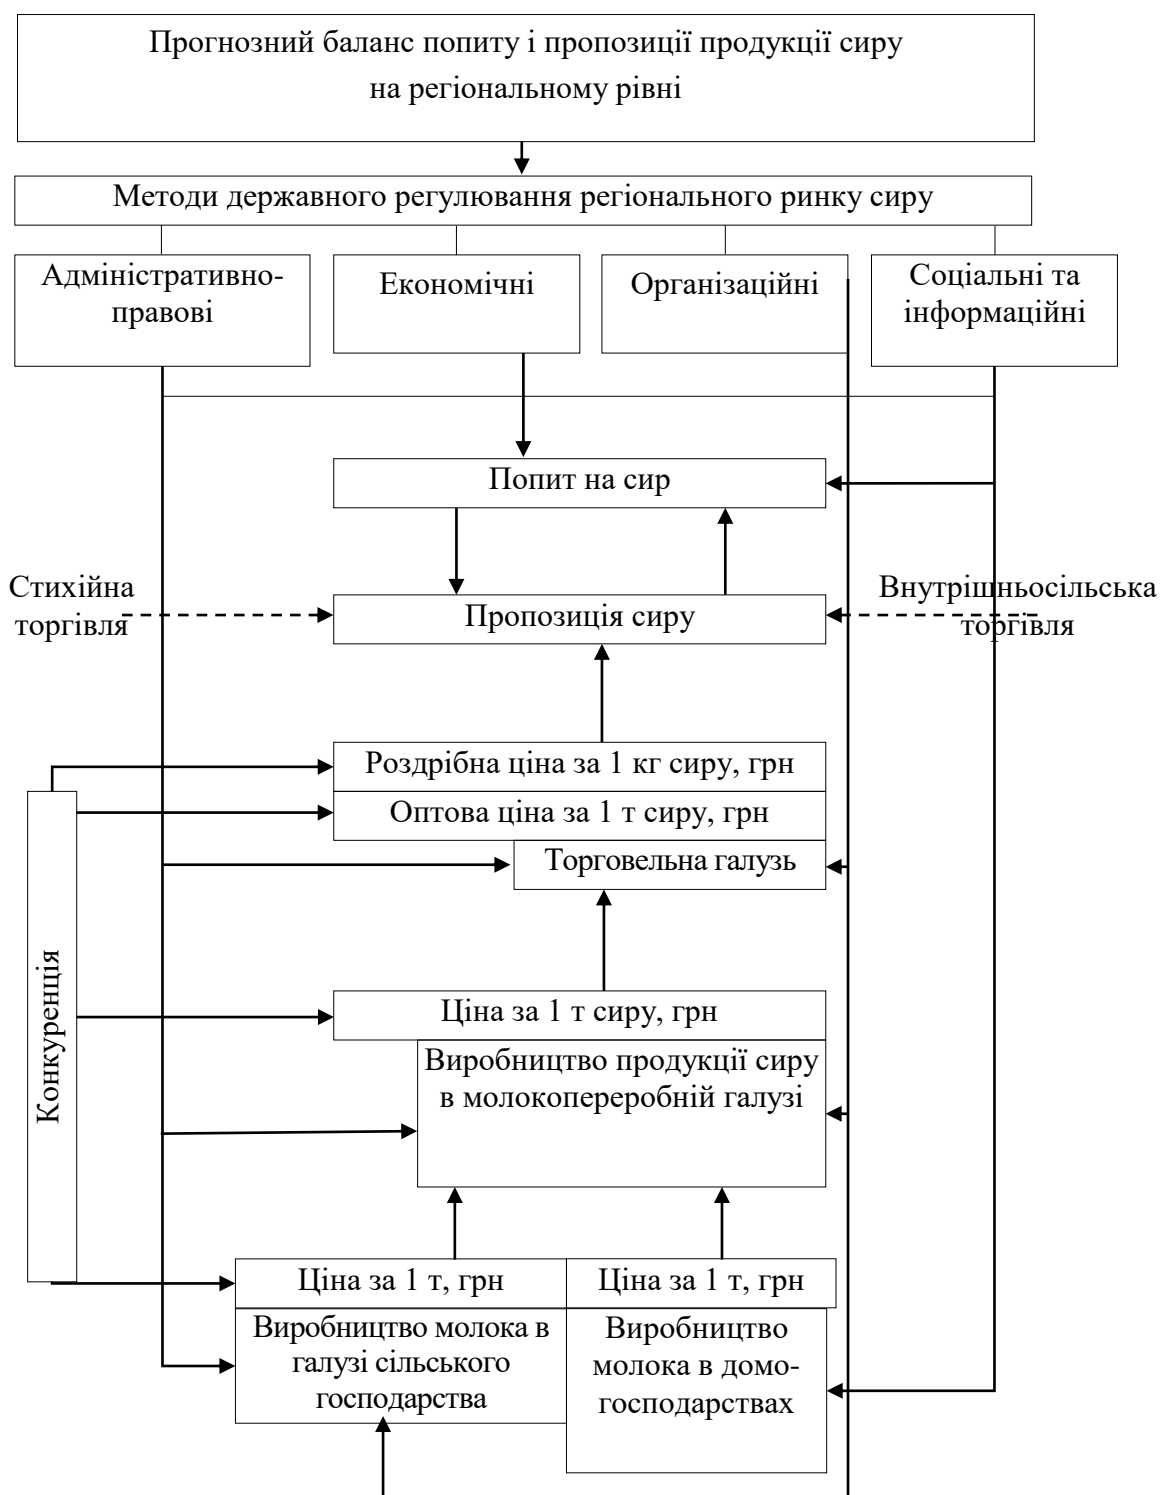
Прогнозний баланс попиту і пропозиції продукції сиру на регіональному рівні

Методи державного регулювання регіонального ринку сиру

Адміністративно-правові

Економічні

Організаційні

Соціальні та інформаційні

Попит на сир

Стихійна торгівля

Пропозиція сиру

Внутрішньосільська торгівля

Роздрібна ціна за 1 кг сиру, грн

Оптова ціна за 1 т сиру, грн

Торговельна галузь

Конкуренція

Ціна за 1 т сиру, грн

Виробництво продукції сиру в молокопереробній галузі

Ціна за 1 т, грн

Ціна за 1 т, грн

Виробництво молока в галузі сільського господарства

Виробництво молока в домогосподарствах